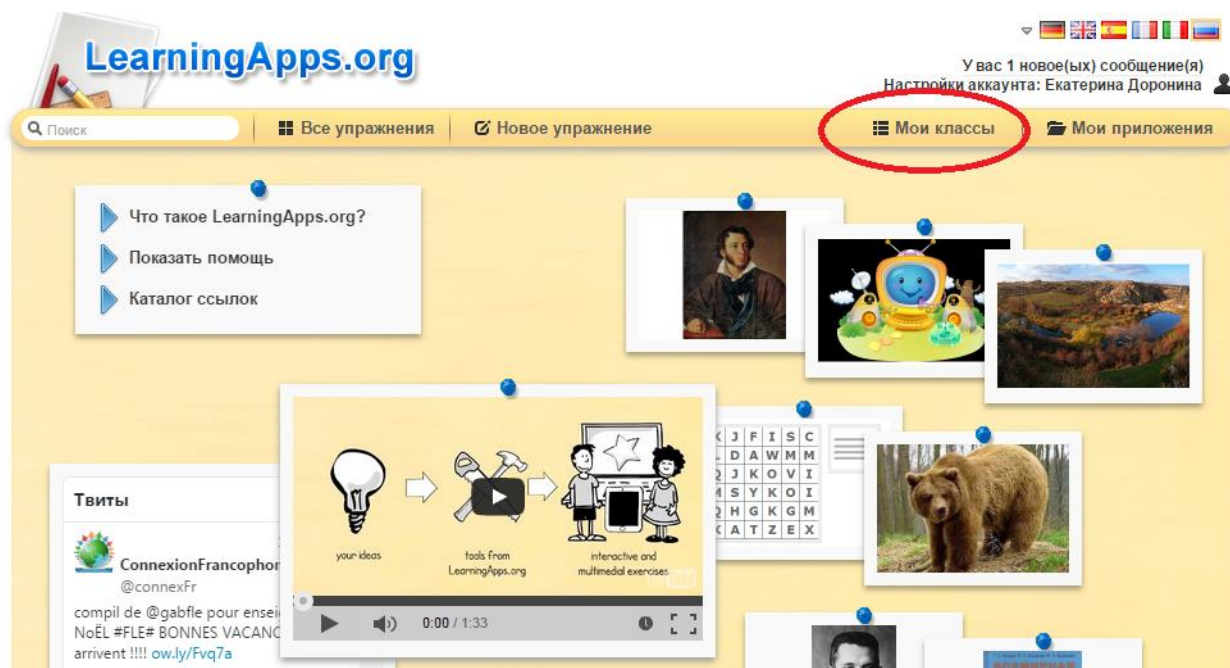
LearningApps.org

У вас 1 новое(ых) сообщение(я)
Настройки аккаунта: Екатерина Доронина

Поиск | Все упражнения | Новое упражнение | Мои классы | Мои приложения

Что такое LearningApps.org?
Показать помощь
Каталог ссылок

your ideas → tools from LearningApps.org → interactive and multimedial exercises

0:00 / 1:33

| K | J | F | I | S | C |
|---|---|---|---|---|---|
| L | D | A | W | M | M |
| Q | J | K | O | V | I |
| M | S | Y | K | O | I |
| Q | H | G | K | G | M |
| K | A | T | Z | E | X |

Твиты

ConnexionFrancophon
@connexFr
compil de @gabfle pour ensei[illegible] NoËL #FLE# BONNES VACANC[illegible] arrivent !!!! ow.ly/Fvq7a